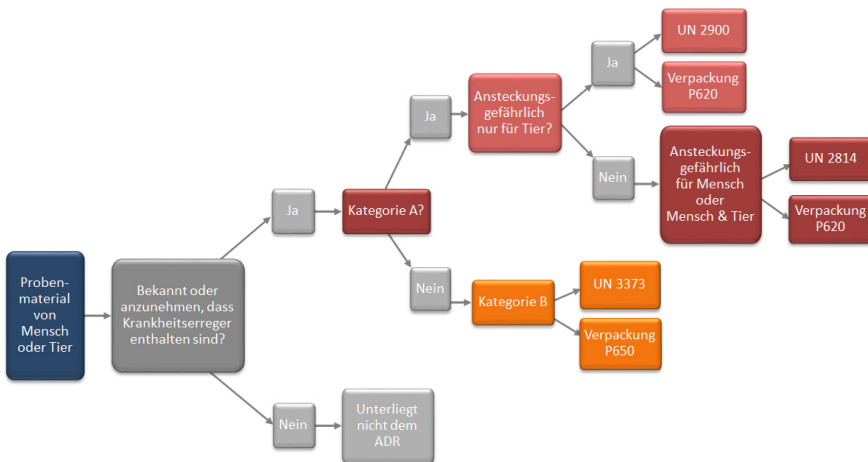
Probenmaterial von Mensch oder Tier

Bekannt oder anzunehmen, dass Krankheitserreger enthalten sind?

Ja

Kategorie A?

Ja

Ansteckungsgefährlich nur für Tier?

Ja

UN 2900

Verpackung P620

Nein

Ansteckungsgefährlich für Mensch oder Mensch & Tier

UN 2814

Verpackung P620

Nein

Kategorie B

UN 3373

Verpackung P650

Nein

Unterliegt nicht dem ADR